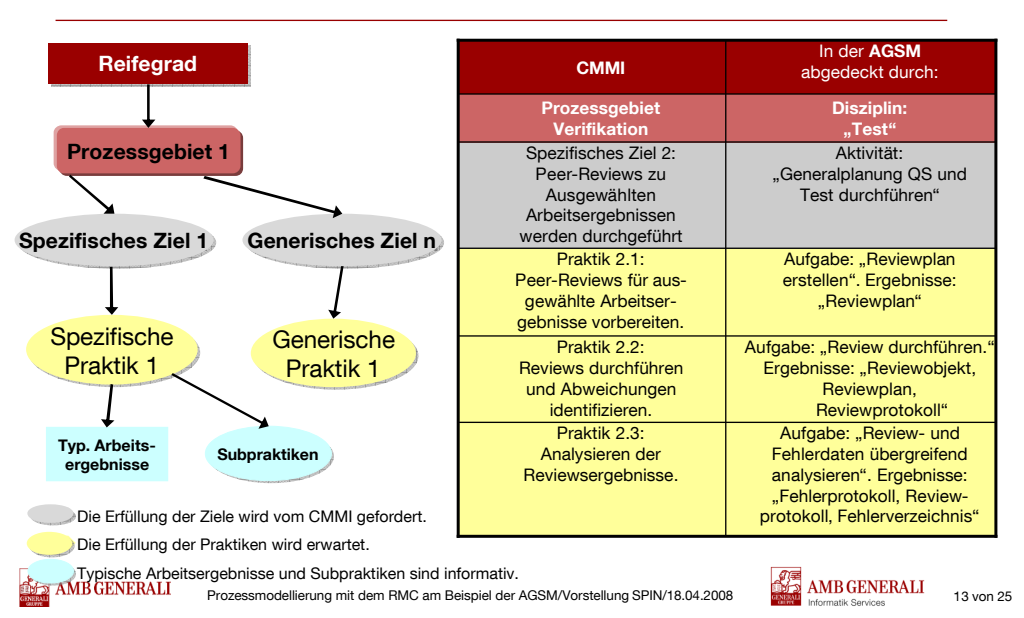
Reifegrad

Prozessgebiet 1

Spezifisches Ziel 1

Generisches Ziel n

Spezifische Praktik 1

Generische Praktik 1

Typ. Arbeitsergebnisse

Subpraktiken

| CMMI | In der **AGSM** abgedeckt durch: |
|---|---|
| **Prozessgebiet Verifikation** | **Disziplin: „Test“** |
| Spezifisches Ziel 2: Peer-Reviews zu Ausgewählten Arbeitsergebnissen werden durchgeführt | Aktivität: „Generalplanung QS und Test durchführen“ |
| Praktik 2.1: Peer-Reviews für ausgewählte Arbeitsergebnisse vorbereiten. | Aufgabe: „Reviewplan erstellen“. Ergebnisse: „Reviewplan“ |
| Praktik 2.2: Reviews durchführen und Abweichungen identifizieren. | Aufgabe: „Review durchführen.“ Ergebnisse: „Reviewobjekt, Reviewplan, Reviewprotokoll“ |
| Praktik 2.3: Analysieren der Reviewsergebnisse. | Aufgabe: „Review- und Fehlerdaten übergreifend analysieren“. Ergebnisse: „Fehlerprotokoll, Reviewprotokoll, Fehlerverzeichnis“ |

Die Erfüllung der Ziele wird vom CMMI gefordert.

Die Erfüllung der Praktiken wird erwartet.

Typische Arbeitsergebnisse und Subpraktiken sind informativ.

AMB GENERALI GRUPPE

Prozessmodellierung mit dem RMC am Beispiel der AGSM/Vorstellung SPIN/18.04.2008

AMB GENERALI Informatik Services

13 von 25